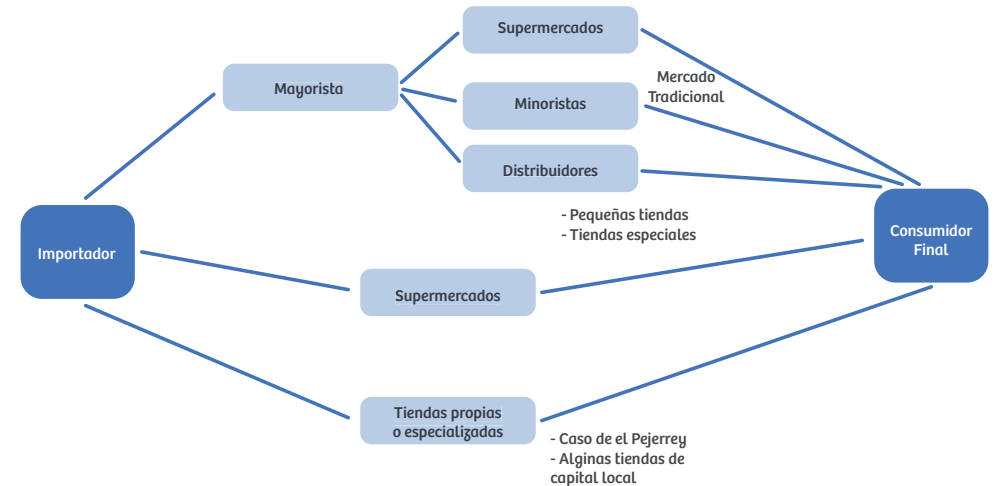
Supermercados

Mayorista

Minoristas

Mercado Tradicional

Distribuidores

- Pequeñas tiendas
- Tiendas especiales

Importador

Consumidor Final

Supermercados

Tiendas propias o especializadas

- Caso de el Pejerrey
- Alginas tiendas de capital local